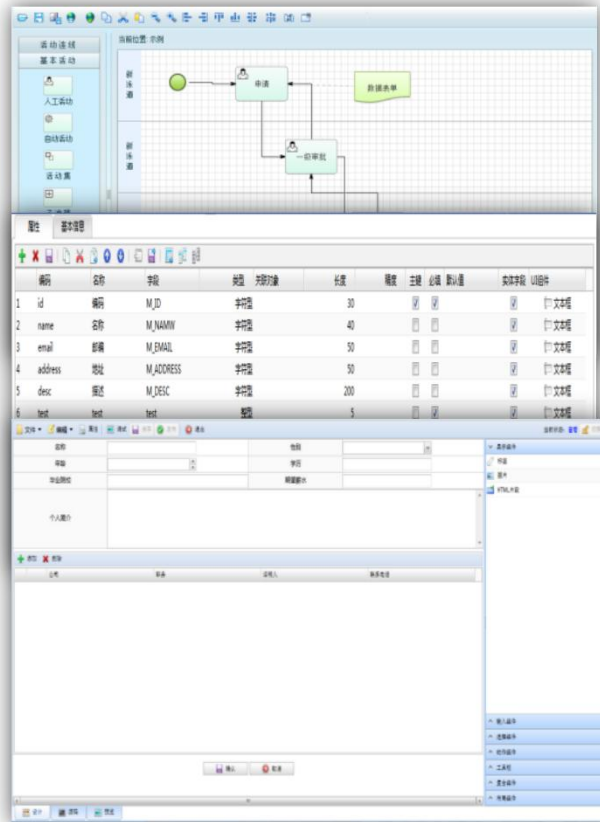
活动连线
基本活动
人工活动
自动活动
活动集
当前位置: 示例
新泳道
申请
数据表单
新泳道
一级审批

属性
基本信息

| | 编码 | 名称 | 字段 | 类型 | 关联对象 | 长度 | 精度 | 主键 | 必填 | 默认值 | 实体字段 | UI组件 |
|---|---|---|---|---|---|---|---|---|---|---|---|---|
| 1 | id | 编码 | M_ID | 字符型 | | 30 | | | | | | 文本框 |
| 2 | name | 名称 | M_NAMW | 字符型 | | 40 | | | | | | 文本框 |
| 3 | email | 邮箱 | M_EMAIL | 字符型 | | 50 | | | | | | 文本框 |
| 4 | address | 地址 | M_ADDRESS | 字符型 | | 50 | | | | | | 文本框 |
| 5 | desc | 描述 | M_DESC | 字符型 | | 200 | | | | | | 文本框 |
| 6 | test | test | test | 整型 | | 5 | | | | | | 文本框 |

文件 编辑 属性 测试 保存 发布 退出
名称
性别
年龄
学历
毕业院校
期望薪水
个人简介
添加 删除
公司
职务
证明人
联系电话
基本组件
标签
图片
HTML片段
输入组件
选择组件
组件组件
工具栏
复合组件
布局组件
确认
取消
设计
源码
预览